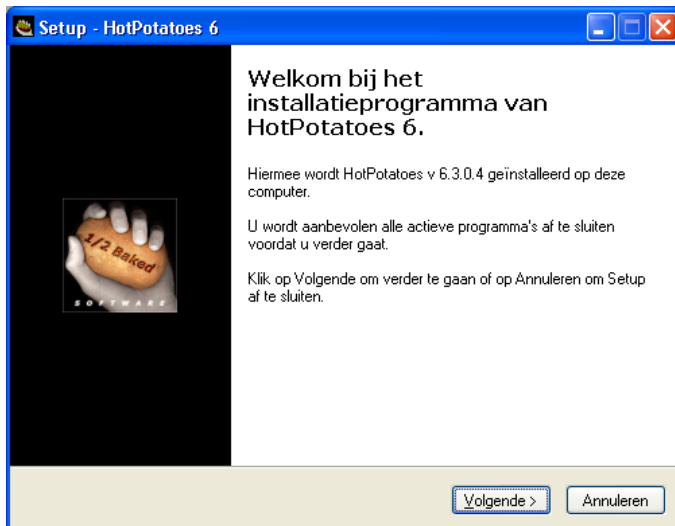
Setup - HotPotatoes 6

Welkom bij het installatieprogramma van HotPotatoes 6.

Hiermee wordt HotPotatoes v 6.3.0.4 geïnstalleerd op deze computer.

U wordt aanbevolen alle actieve programma's af te sluiten voordat u verder gaat.

Klik op Volgende om verder te gaan of op Annuleren om Setup af te sluiten.

1/2 Baked
SOFTWARE

Volgende >
Annuleren